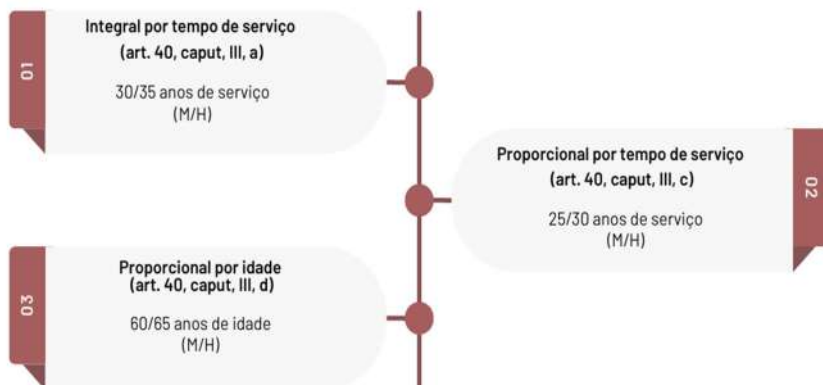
01

Integral por tempo de serviço
(art. 40, caput, III, a)

30/35 anos de serviço
(M/H)

02

Proporcional por tempo de serviço
(art. 40, caput, III, c)

25/30 anos de serviço
(M/H)

03

Proporcional por idade
(art. 40, caput, III, d)

60/65 anos de idade
(M/H)